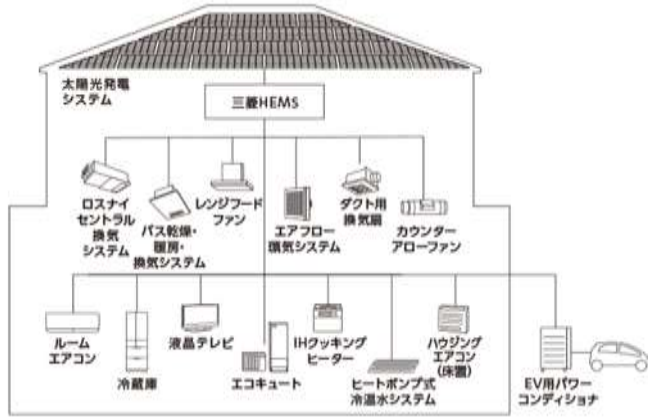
太陽光発電システム

三菱HEMS

ロスナイセントラル換気システム

バス乾燥・暖房・換気システム

レンジフードファン

エアフロー換気システム

ダクト用換気扇

カウンターアローファン

ルームエアコン

冷蔵庫

液晶テレビ

エコキュート

IHクッキングヒーター

ヒートポンプ式冷温水システム

ハウジングエアコン(床置)

EV用パワーコンディショナ